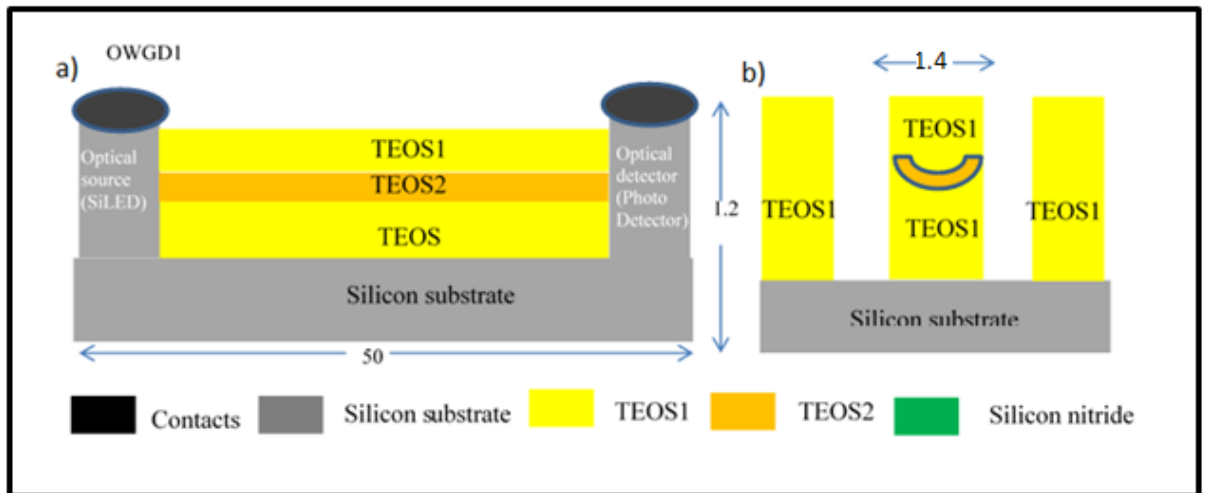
a) OWGD1

Optical source (SiLED)

TEOS1

TEOS2

TEOS

Optical detector (Photo Detector)

1.2

Silicon substrate

50

b)

1.4

TEOS1

TEOS1

TEOS1

TEOS1

Silicon substrate

Contacts Silicon substrate TEOS1 TEOS2 Silicon nitride